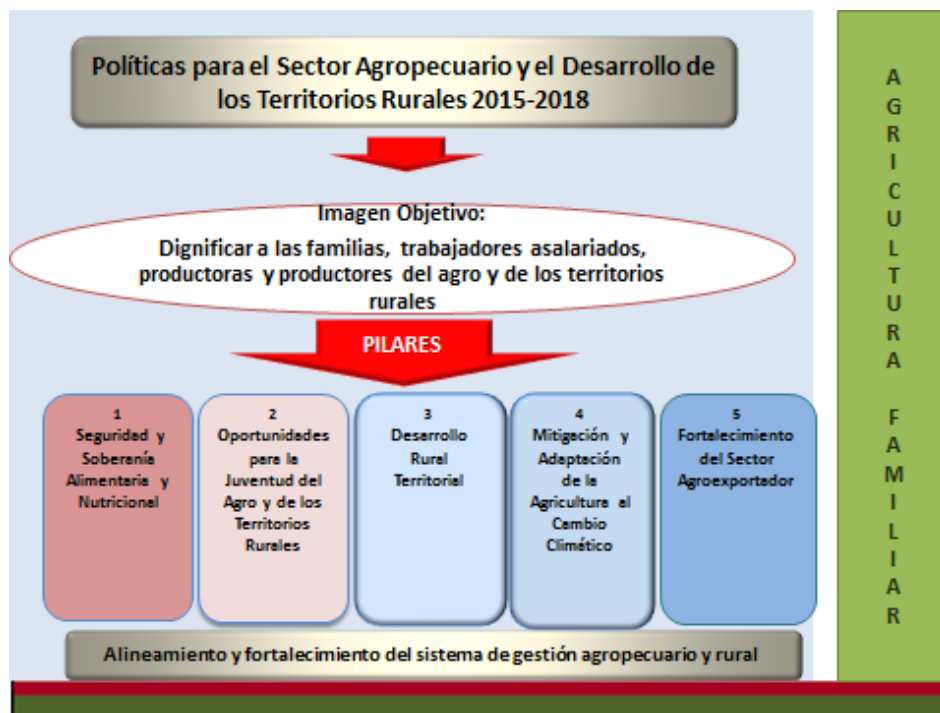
Políticas para el Sector Agropecuario y el Desarrollo de los Territorios Rurales 2015-2018

Imagen Objetivo:
Dignificar a las familias, trabajadores asalariados, productoras y productores del agro y de los territorios rurales

PILARES

1
Seguridad y Soberanía Alimentaria y Nutricional

2
Oportunidades para la Juventud del Agro y de los Territorios Rurales

3
Desarrollo Rural Territorial

4
Mitigación y Adaptación de la Agricultura al Cambio Climático

5
Fortalecimiento del Sector Agroexportador

Alineamiento y fortalecimiento del sistema de gestión agropecuario y rural

AGRICULTURA FAMILIAR